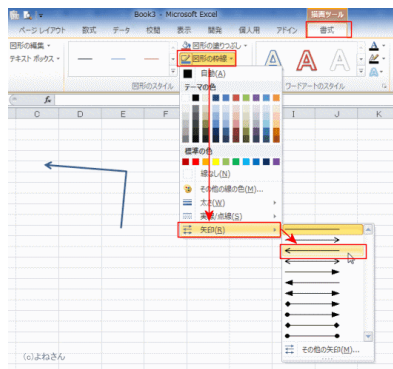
Book3 - Microsoft Excel
描画ツール
ページ レイアウト 数式 データ 校閲 表示 開発 個人用 アドイン 書式
図形の編集
テキスト ボックス
図形の塗りつぶし
図形の枠線
自動(A)
テーマの色
標準の色
線なし(N)
その他の線の色(M)...
太さ(W)
実線/点線(S)
矢印(R)
図形のスタイル
ワードアートのスタイル
その他の矢印(M)...
C D E F I J K
(c)よねさん